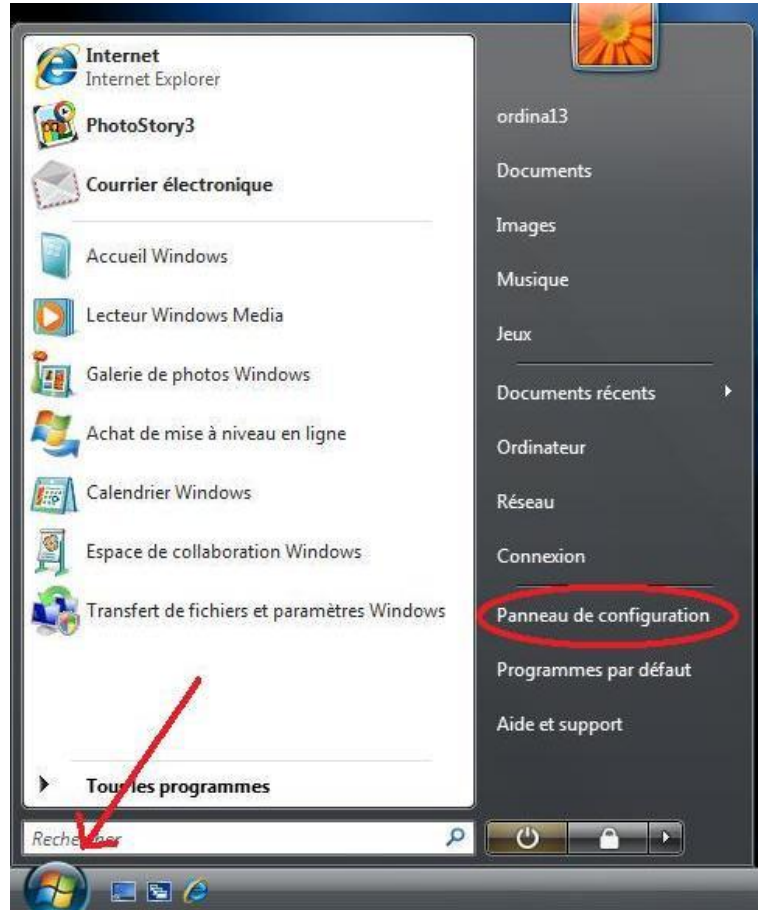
Internet
Internet Explorer

PhotoStory3

Courrier électronique

Accueil Windows

Lecteur Windows Media

Galerie de photos Windows

Achat de mise à niveau en ligne

Calendrier Windows

Espace de collaboration Windows

Transfert de fichiers et paramètres Windows

Tous les programmes

Reche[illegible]er

ordina13

Documents

Images

Musique

Jeux

Documents récents

Ordinateur

Réseau

Connexion

Panneau de configuration

Programmes par défaut

Aide et support